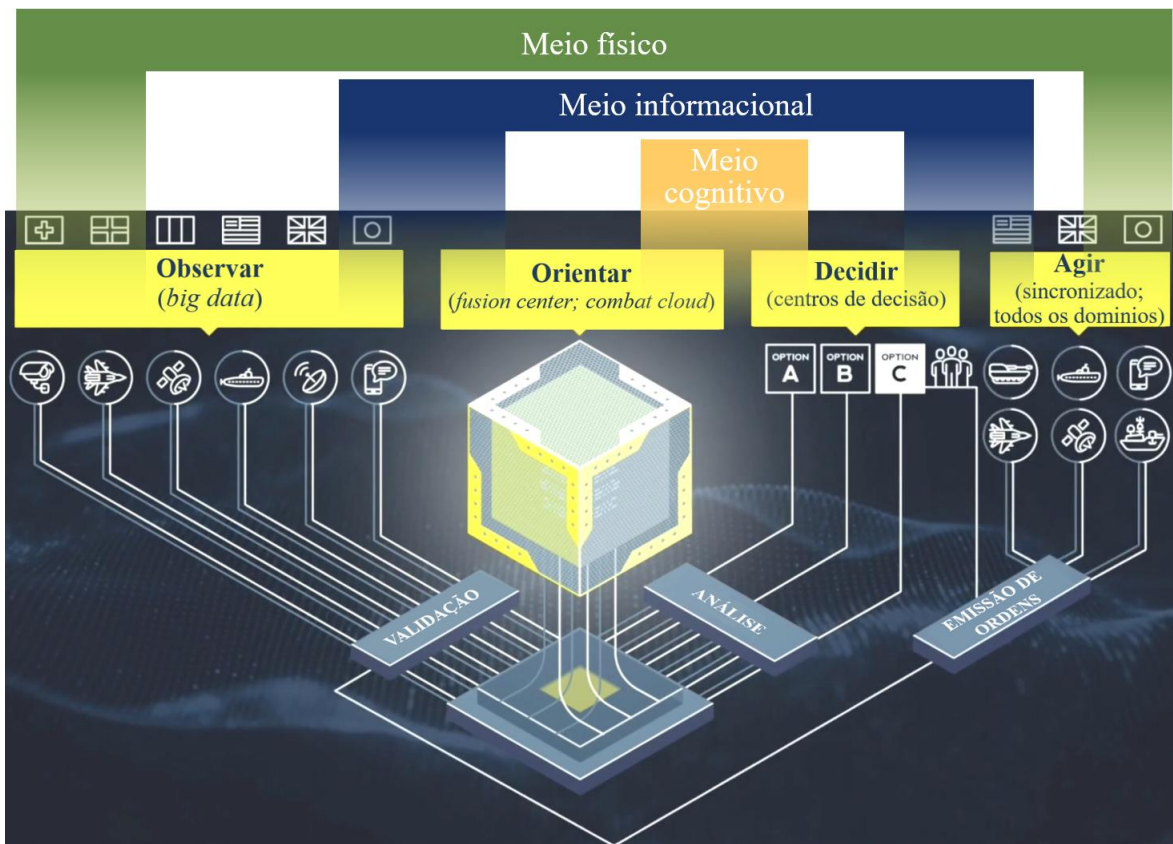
Meio físico

Meio informacional

Meio cognitivo

**Observar**
(*big data*)

**Orientar**
(*fusion center; combat cloud*)

**Decidir**
(centros de decisão)

**Agir**
(sincronizado; todos os dominios)

OPTION A

OPTION B

OPTION C

VALIDAÇÃO

ANÁLISE

EMISSÃO DE ORDENS